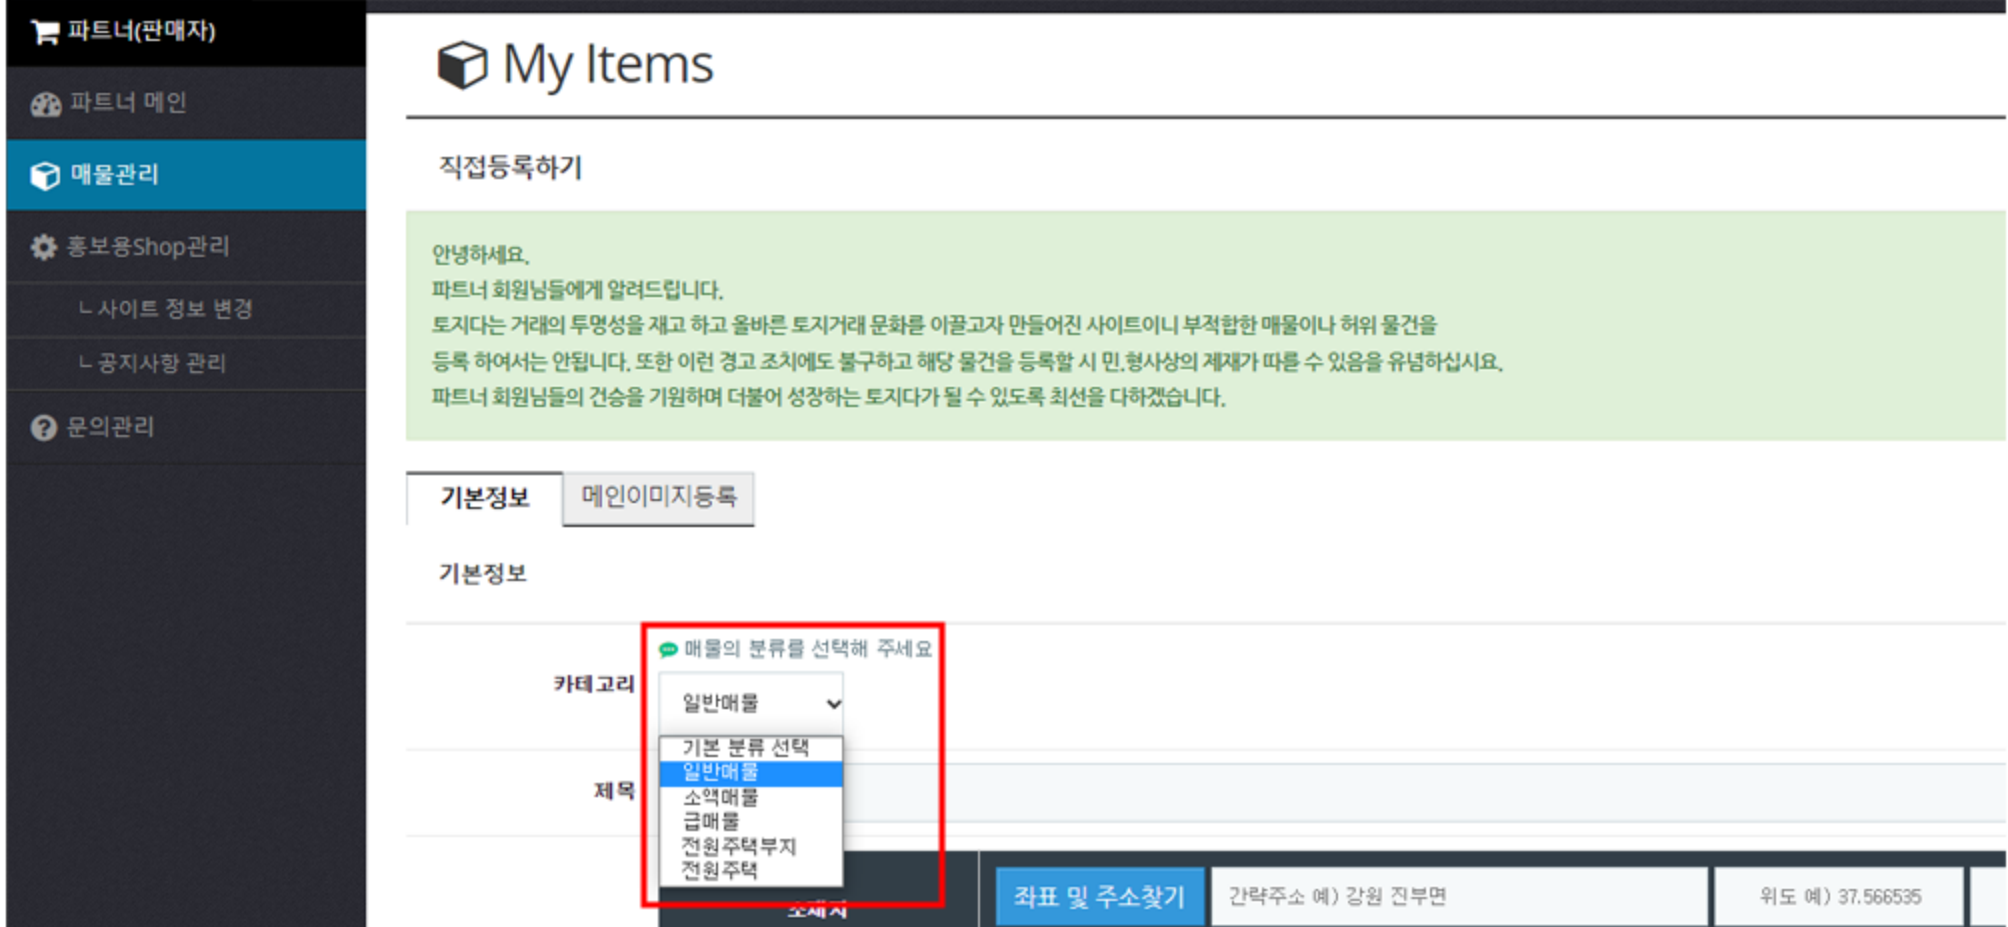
파트너(판매자)
파트너 메인
매물관리
홍보용Shop관리
ㄴ사이트 정보 변경
ㄴ공지사항 관리
문의관리

My Items

직접등록하기

안녕하세요.
파트너 회원님들에게 알려드립니다.
토지다는 거래의 투명성을 재고 하고 올바른 토지거래 문화를 이끌고자 만들어진 사이트이니 부적합한 매물이나 허위 물건을 등록 하여서는 안됩니다. 또한 이런 경고 조치에도 불구하고 해당 물건을 등록할 시 민.형사상의 제재가 따를 수 있음을 유념하십시요.
파트너 회원님들의 건승을 기원하며 더불어 성장하는 토지다가 될 수 있도록 최선을 다하겠습니다.

기본정보
메인이미지등록

기본정보

매물의 분류를 선택해 주세요
카테고리
일반매물
기본 분류 선택
일반매물
소액매물
급매물
전원주택부지
전원주택
제목
소재지
좌표 및 주소찾기
간략주소 예) 강원 진부면
위도 예) 37.566535